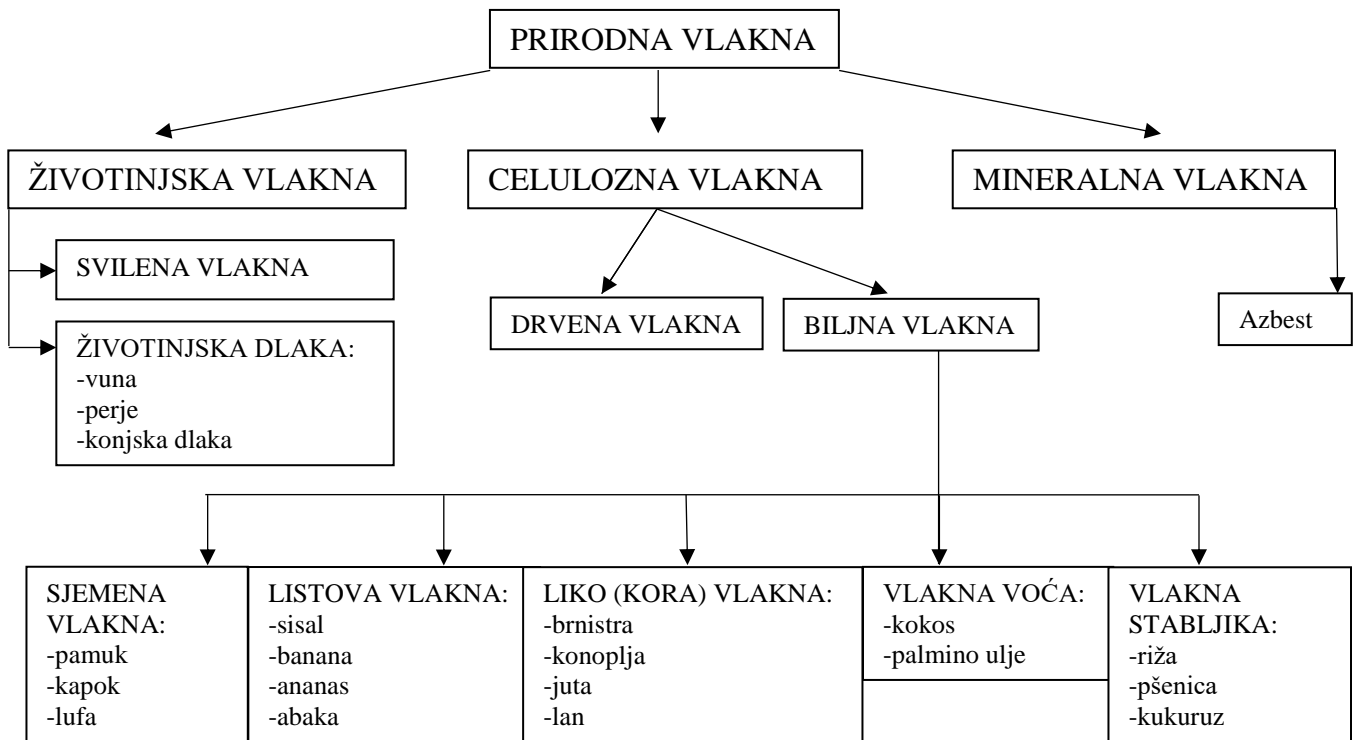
PRIRODNA VLAKNA

ŽIVOTINJSKA VLAKNA

CELULOZNA VLAKNA

MINERALNA VLAKNA

SVILENA VLAKNA

ŽIVOTINJSKA DLAKA:
-vuna
-perje
-konjska dlaka

DRVENA VLAKNA

BILJNA VLAKNA

Azbest

SJEMENA VLAKNA:
-pamuk
-kapok
-lufa

LISTOVA VLAKNA:
-sisal
-banana
-ananas
-abaka

LIKO (KORA) VLAKNA:
-brnistra
-konoplja
-juta
-lan

VLAKNA VOĆA:
-kokos
-palmino ulje

VLAKNA STABLJIKA:
-riža
-pšenica
-kukuruz